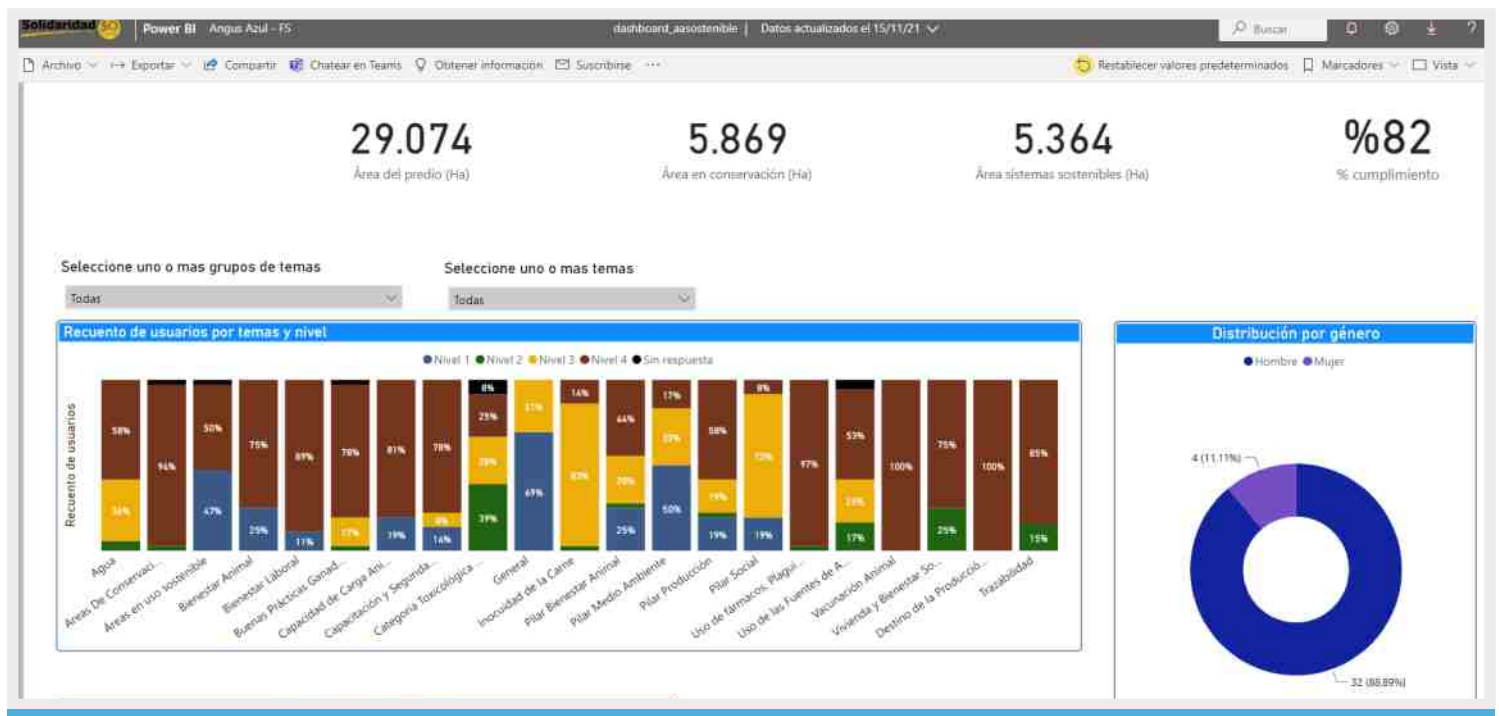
Solidaridad 50 | Power BI Angus Azul - FS dashboard_aasostenible | Datos actualizados el 15/11/21 Buscar

Archivo Exportar Compartir Chatear en Teams Obtener información Suscribirse ··· Restablecer valores predeterminados Marcadores Vista

29.074
Área del predio (Ha)

5.869
Área en conservación (Ha)

5.364
Área sistemas sostenibles (Ha)

%82
% cumplimiento

Seleccione uno o mas grupos de temas
Todas

Seleccione uno o mas temas
Todas

Recuento de usuarios por temas y nivel

Nivel 1 Nivel 2 Nivel 3 Nivel 4 Sin respuesta

Recuento de usuarios

58% 36% 94% 50% 47% 75% 25% 89% 11% 78% 17% 81% 19% 78% 8% 14% 8% 25% 28% 39% 31% 69% 14% 83% 44% 28% 25% 17% 33% 50% 58% 19% 19% 8% 72% 19% 97% 53% 25% 17% 100% 75% 25% 100% 85% 15%

Agua
Áreas De Conservaci...
Áreas en uso sostenible
Bienestar Animal
Bienestar Laboral
Buenas Prácticas Ganad...
Capacidad de Carga Ani...
Capacitación y Segunda...
Categoría Toxicológica ...
General
Inocuidad de la Carne
Pilar Bienestar Animal
Pilar Medio Ambiente
Pilar Producción
Pilar Social
Uso de fármacos, Plagui...
Uso de las Fuentes de A...
Vacunación Animal
Vivienda y Bienestar So...
Destino de la Producció...
Trazabilidad

Distribución por género

Hombre Mujer

4 (11.11%)

32 (88.89%)